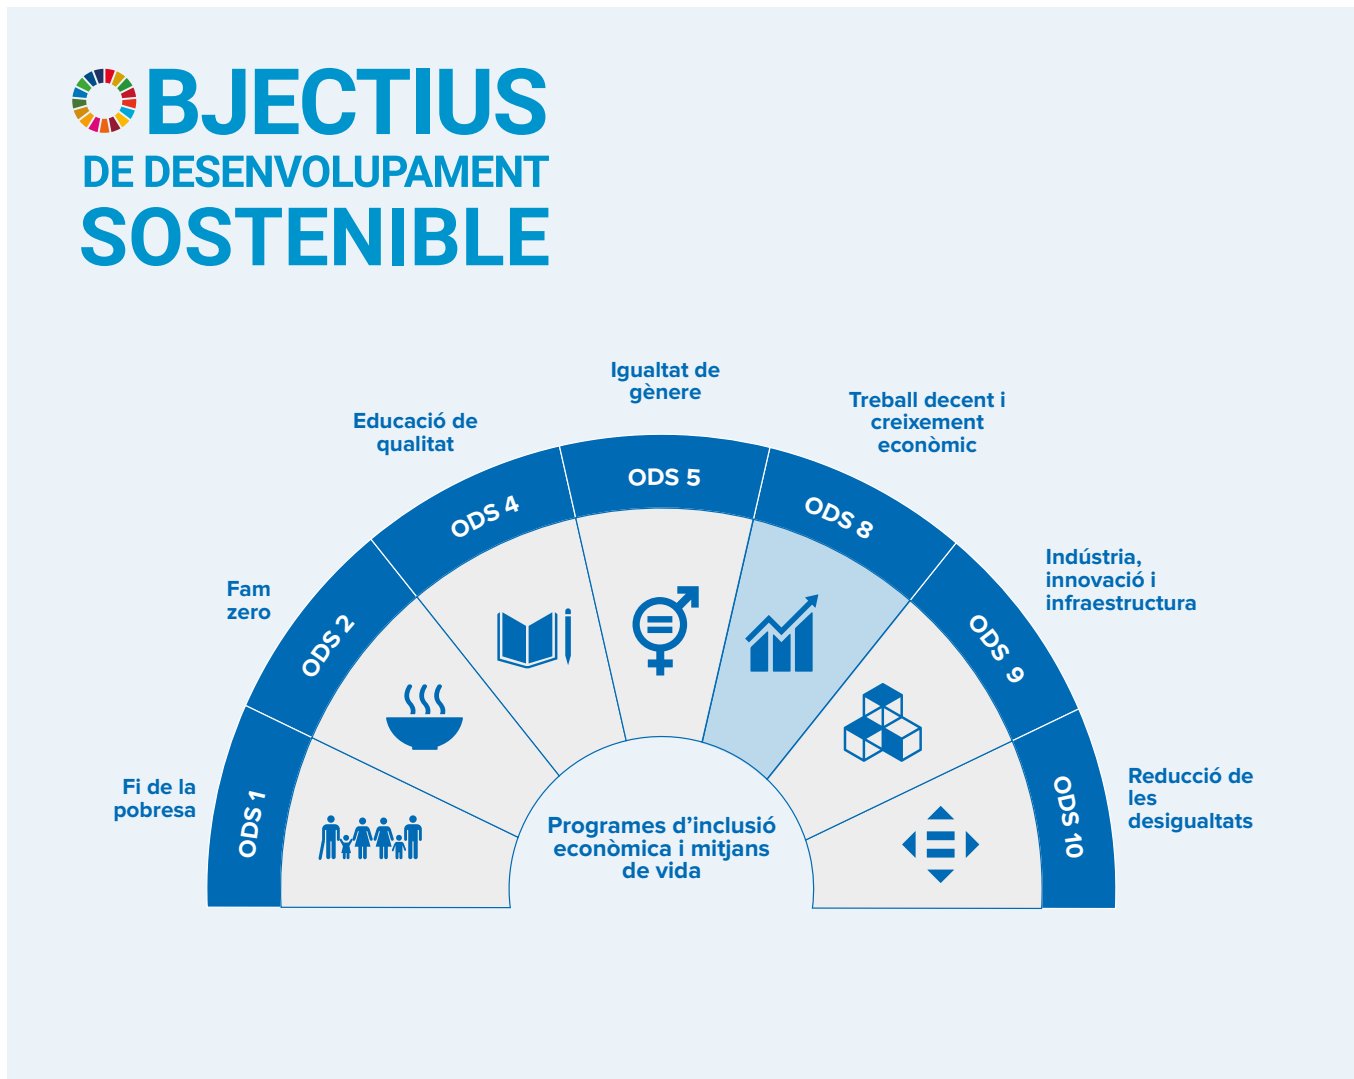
OBJECTIUS
DE DESENVOLUPAMENT
SOSTENIBLE

Igualtat de gènere

Educació de qualitat

Treball decent i creixement econòmic

ODS 5

ODS 4

ODS 8

Fam zero

Indústria, innovació i infraestructura

ODS 2

ODS 9

Fi de la pobresa

Reducció de les desigualtats

ODS 1

ODS 10

Programes d'inclusió econòmica i mitjans de vida